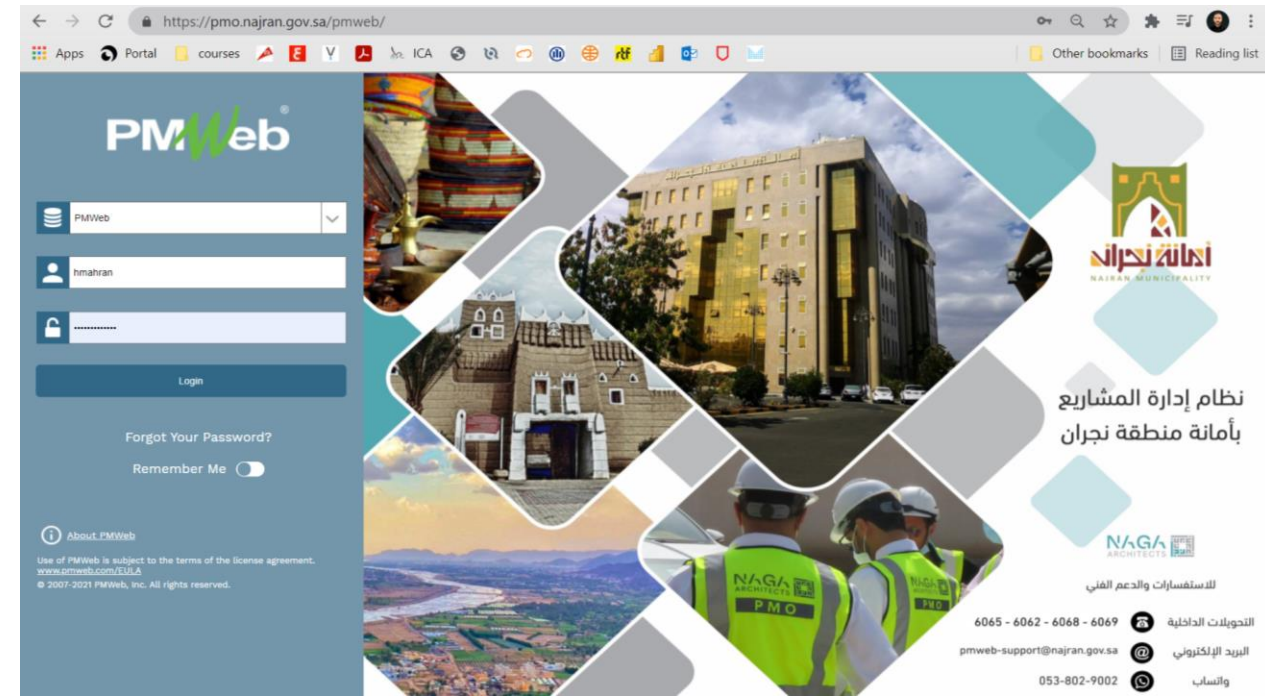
https://pmo.najran.gov.sa/pmweb/

Apps Portal courses ICA Other bookmarks Reading list

PMWeb®

PMWeb

hmahran

············

Login

Forgot Your Password?

Remember Me

About PMWeb

Use of PMWeb is subject to the terms of the license agreement. www.pmweb.com/EULA
© 2007-2021 PMWeb, Inc. All rights reserved.

أمانة نجران
NAJRAN MUNICIPALITY

نظام إدارة المشاريع
بأمانة منطقة نجران

NAGA ARCHITECTS

للاستفسارات والدعم الفني

التحويلات الداخلية 6065 - 6062 - 6068 - 6069

البريد الإلكتروني pmweb-support@najran.gov.sa

واتساب 053-802-9002

NAGA ARCHITECTS PMO

NAGA ARCHITECTS PMO